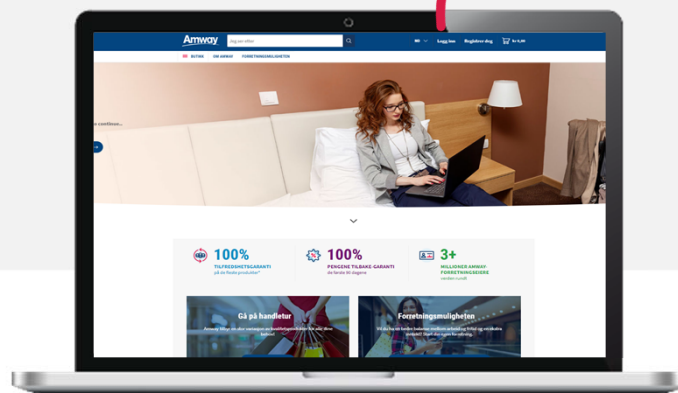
Amway

Søk om ting

NO

Logg inn

Registrer deg

kr 0,00

BUTIKK

OM AMWAY

FORRETNINGSMULIGHETEN

100%

TILFREDSHETSGARANTI

på de fleste produkter*

100%

PENGENE TILBAKE-GARANTI

de første 90 dagene

3+

MILLIONER AMWAY FORRETNINGSEIERE

verden rundt

Gå på handletur

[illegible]

Forretningsmuligheten

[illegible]